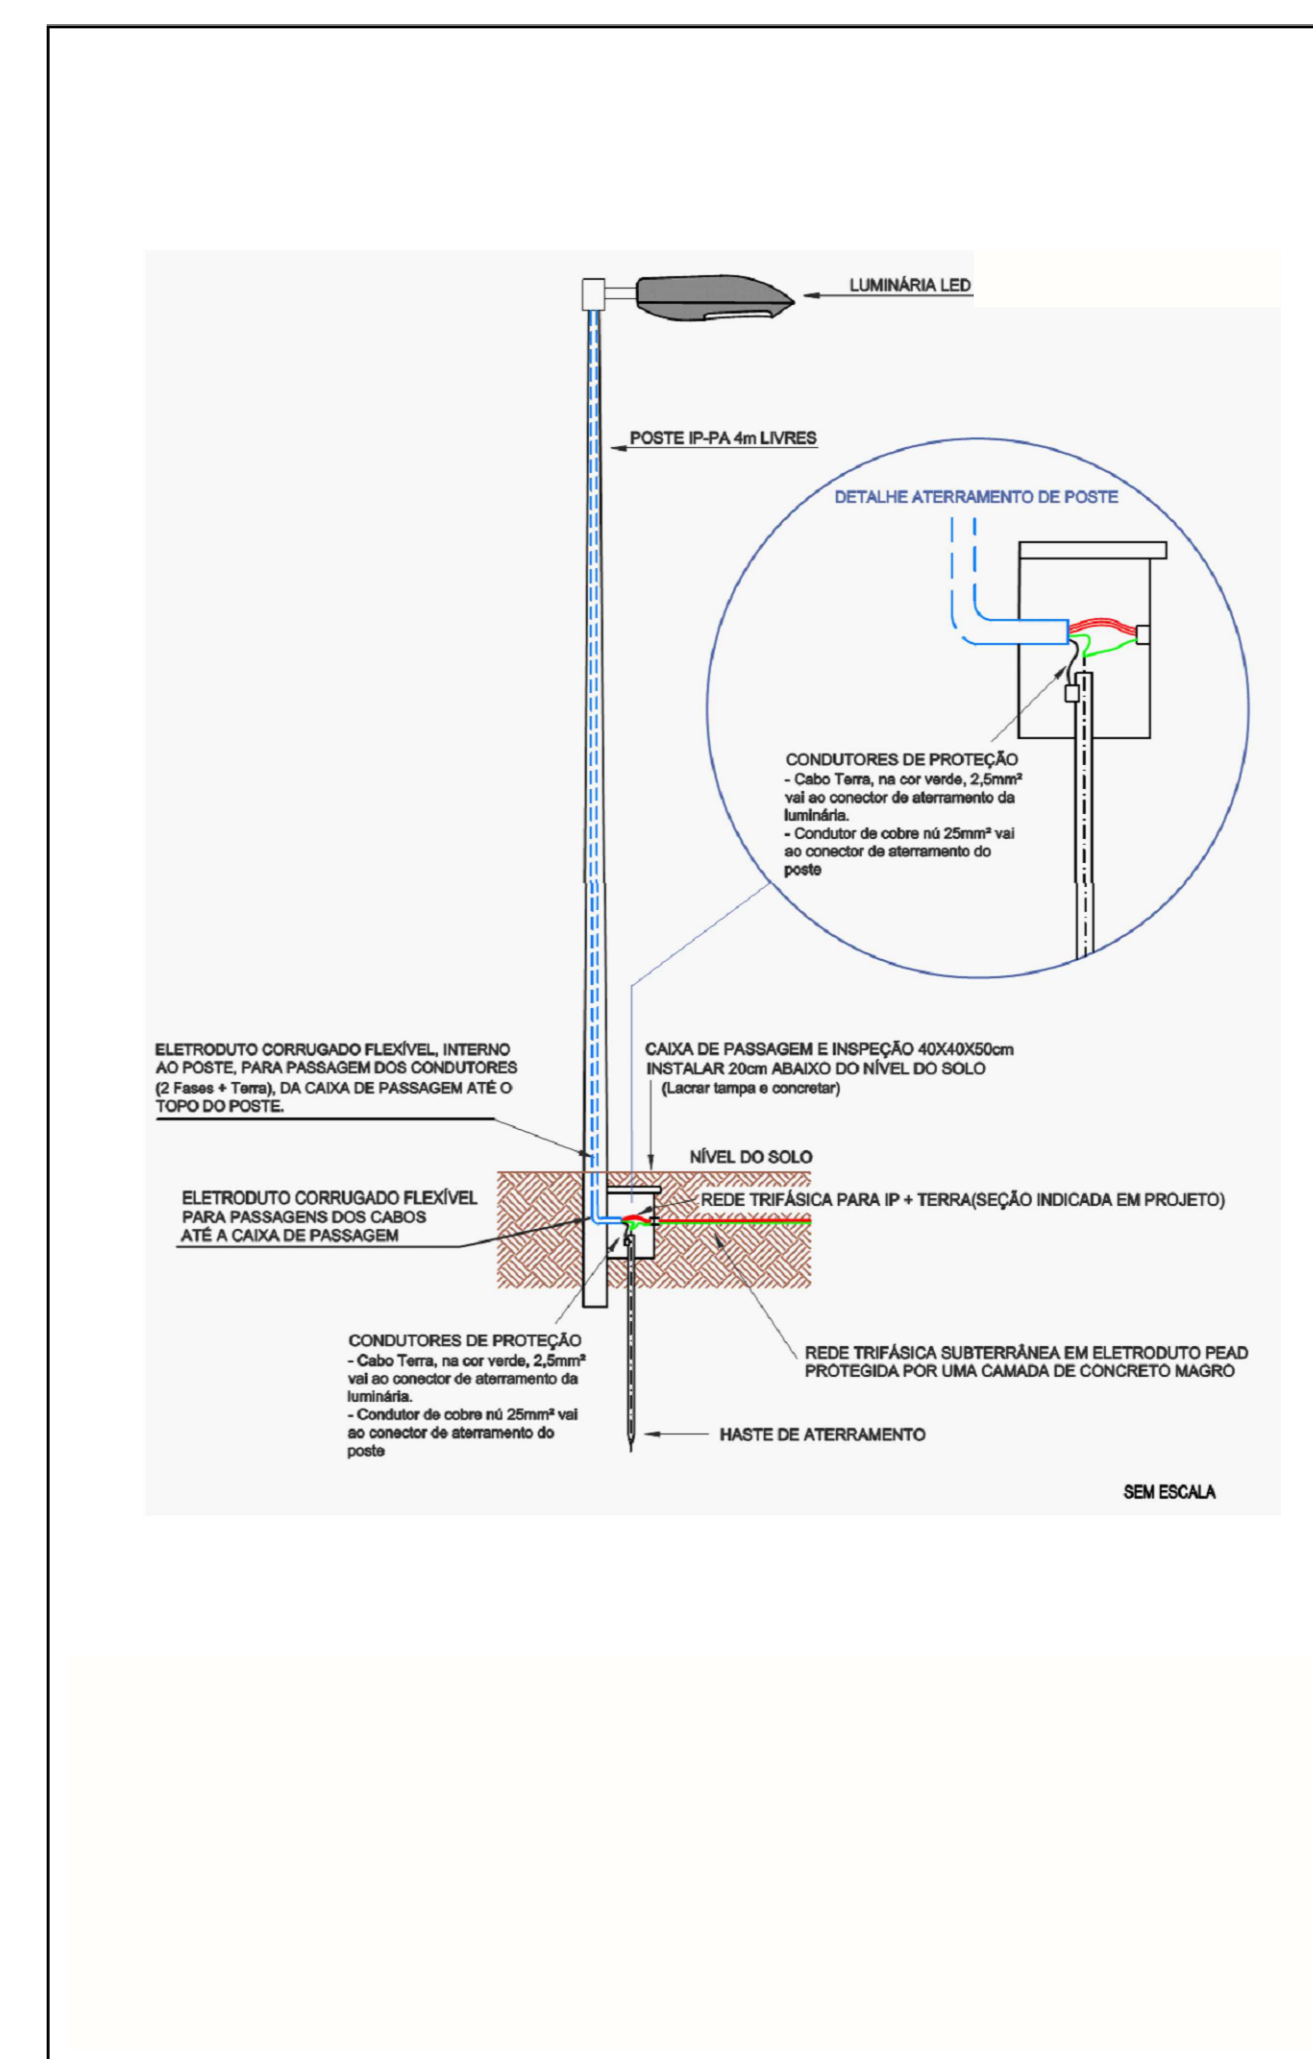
LUMINÁRIA LED

POSTE IP-PA 4m LIVRES

DETALHE ATERRAMENTO DE POSTE

CONDUTORES DE PROTEÇÃO
- Cabo Terra, na cor verde, 2,5mm² vai ao conector de aterramento da luminária.
- Condutor de cobre nú 25mm² vai ao conector de aterramento do poste

ELETRODUTO CORRUGADO FLEXÍVEL, INTERNO AO POSTE, PARA PASSAGEM DOS CONDUTORES (2 Fases + Terra), DA CAIXA DE PASSAGEM ATÉ O TOPO DO POSTE.

CAIXA DE PASSAGEM E INSPEÇÃO 40X40X50cm
INSTALAR 20cm ABAIXO DO NÍVEL DO SOLO
(Lacrar tampa e concretar)

NÍVEL DO SOLO

ELETRODUTO CORRUGADO FLEXÍVEL PARA PASSAGENS DOS CABOS ATÉ A CAIXA DE PASSAGEM

REDE TRIFÁSICA PARA IP + TERRA(SEÇÃO INDICADA EM PROJETO)

CONDUTORES DE PROTEÇÃO
- Cabo Terra, na cor verde, 2,5mm² vai ao conector de aterramento da luminária.
- Condutor de cobre nú 25mm² vai ao conector de aterramento do poste

REDE TRIFÁSICA SUBTERRÂNEA EM ELETRODUTO PEAD PROTEGIDA POR UMA CAMADA DE CONCRETO MAGRO

HASTE DE ATERRAMENTO

SEM ESCALA